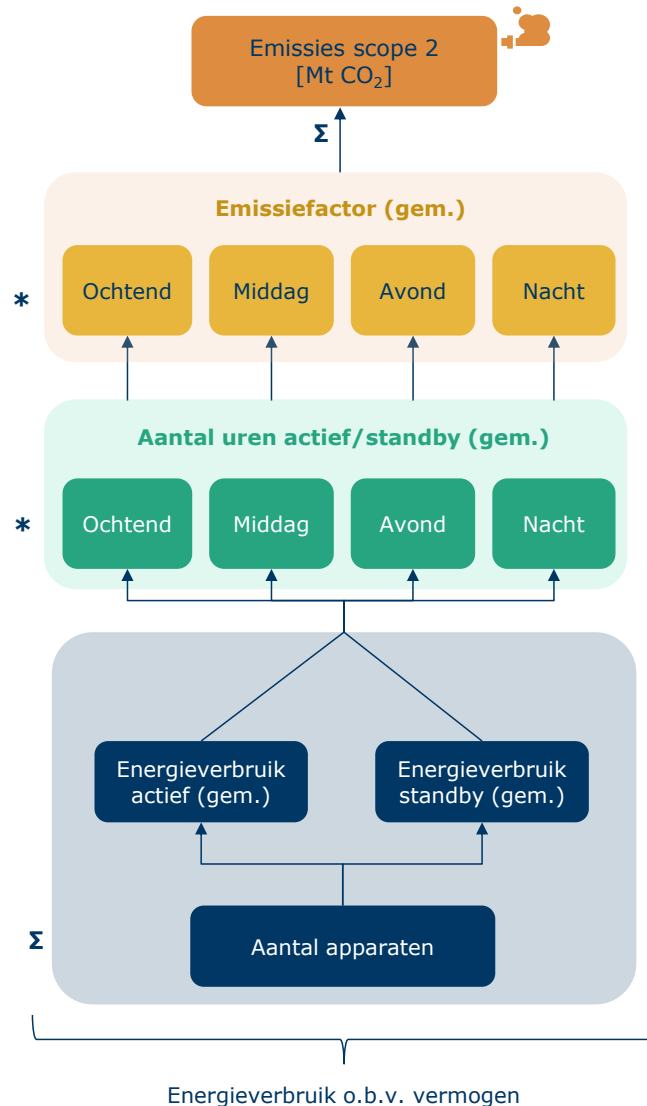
Emissies scope 2
[Mt $CO_2$]

Σ

Emissiefactor (gem.)

*

Ochtend

Middag

Avond

Nacht

Aantal uren actief/standby (gem.)

*

Ochtend

Middag

Avond

Nacht

Energieverbruik actief (gem.)

Energieverbruik standby (gem.)

Σ

Aantal apparaten

Energieverbruik o.b.v. vermogen